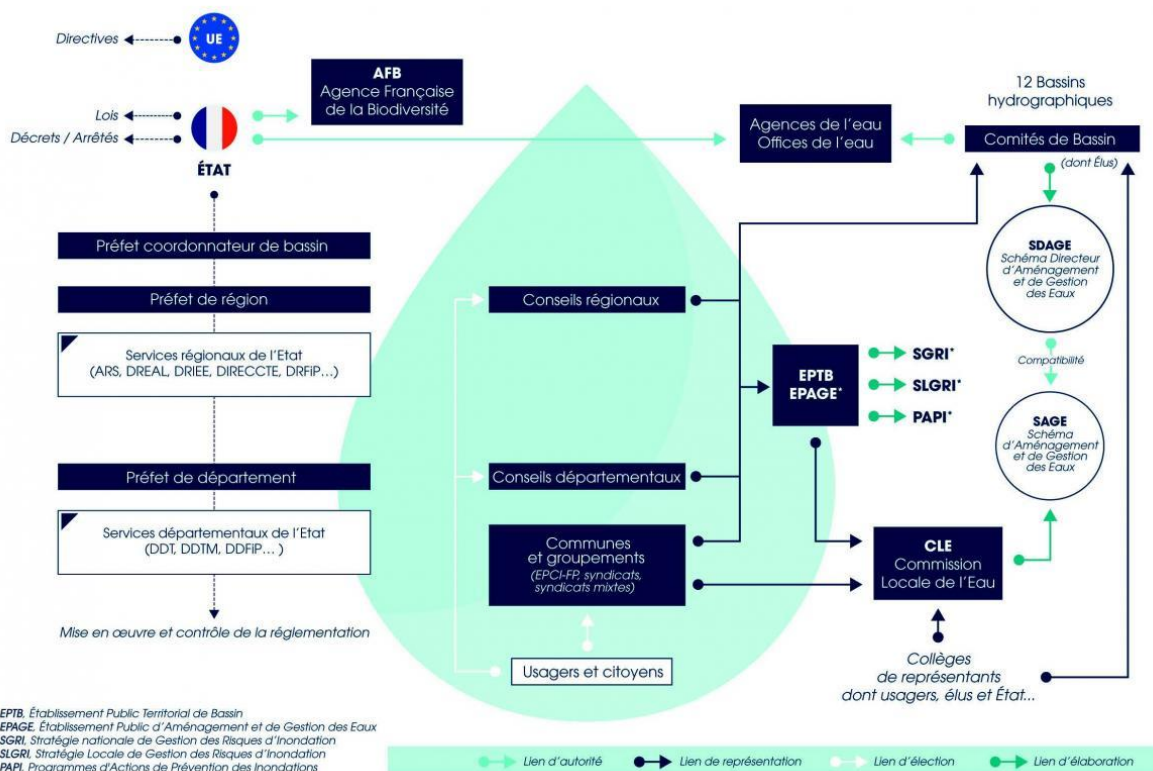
Directives

UE

Lois
Décrets / Arrêtés

ÉTAT

AFB
Agence Française de la Biodiversité

Agences de l'eau
Offices de l'eau

12 Bassins hydrographiques

Comités de Bassin

(dont Élus)

Préfet coordonnateur de bassin

Préfet de région

Services régionaux de l'Etat (ARS, DREAL, DRIEE, DIRECCTE, DRFiP...)

Préfet de département

Services départementaux de l'Etat (DDT, DDTM, DDFiP... )

Mise en œuvre et contrôle de la réglementation

Conseils régionaux

Conseils départementaux

Communes et groupements
(EPCI-FP, syndicats, syndicats mixtes)

Usagers et citoyens

EPTB
EPAGE*

SGRI*
SLGRI*
PAPI*

SDAGE
Schéma Directeur d'Aménagement et de Gestion des Eaux

Compatibilité

SAGE
Schéma d'Aménagement et de Gestion des Eaux

CLE
Commission Locale de l'Eau

Collèges de représentants dont usagers, élus et État...

EPTB, Établissement Public Territorial de Bassin
EPAGE, Établissement Public d'Aménagement et de Gestion des Eaux
SGRI, Stratégie nationale de Gestion des Risques d'Inondation
SLGRI, Stratégie Locale de Gestion des Risques d'Inondation
PAPI, Programmes d'Actions de Prévention des Inondations

Lien d'autorité
Lien de représentation
Lien d'élection
Lien d'élaboration